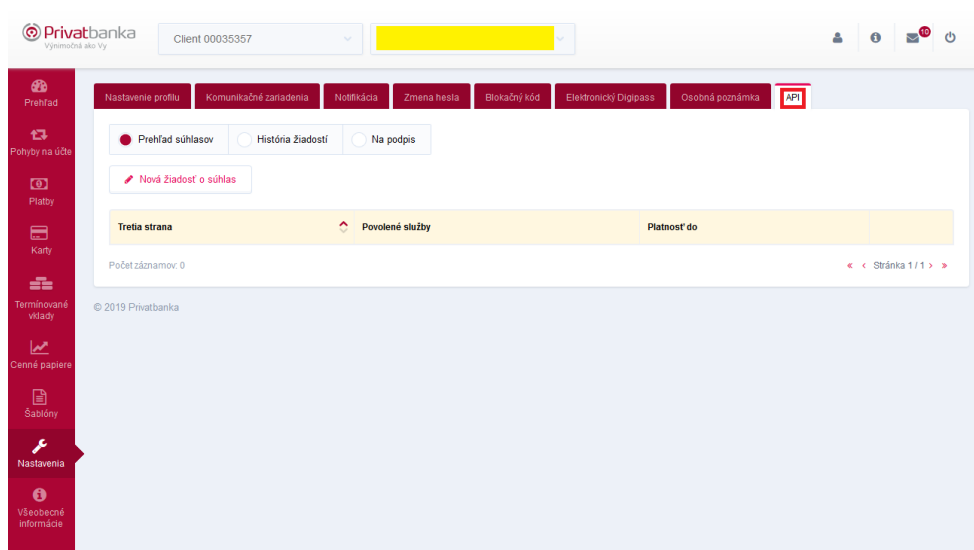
Privatbanka
Výnimočná ako Vy

Client 00035357

10

Prehľad
Pohyby na účte
Platby
Karty
Termínované vklady
Cenné papiere
Šablóny
Nastavenia
Všeobecné informácie

Nastavenie profilu | Komunikačné zariadenia | Notifikácia | Zmena hesla | Blokačný kód | Elektronický Digipass | Osobná poznámka | API

Prehľad súhlasov | História žiadostí | Na podpis

Nová žiadosť o súhlas

| Tretia strana | Povolené služby | Platnosť do | |
|---|---|---|---|

Počet záznamov: 0

« ‹ Stránka 1 / 1 › »

© 2019 Privatbanka